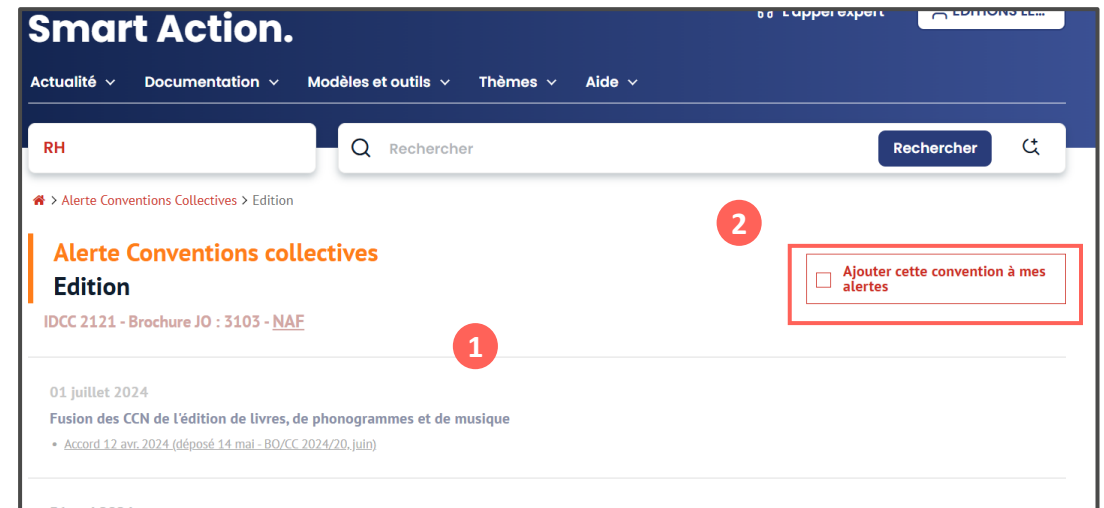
Smart Action.

L'appel expert

EDITIONS LE...

Actualité Documentation Modèles et outils Thèmes Aide

RH

Rechercher

Rechercher

> Alerte Conventions Collectives > Edition

2

Alerte Conventions collectives
Edition

Ajouter cette convention à mes alertes

IDCC 2121 - Brochure JO : 3103 - NAF

1

01 juillet 2024

Fusion des CCN de l'édition de livres, de phonogrammes et de musique

• Accord 12 avr. 2024 (déposé 14 mai - BO/CC 2024/20, juin)

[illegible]